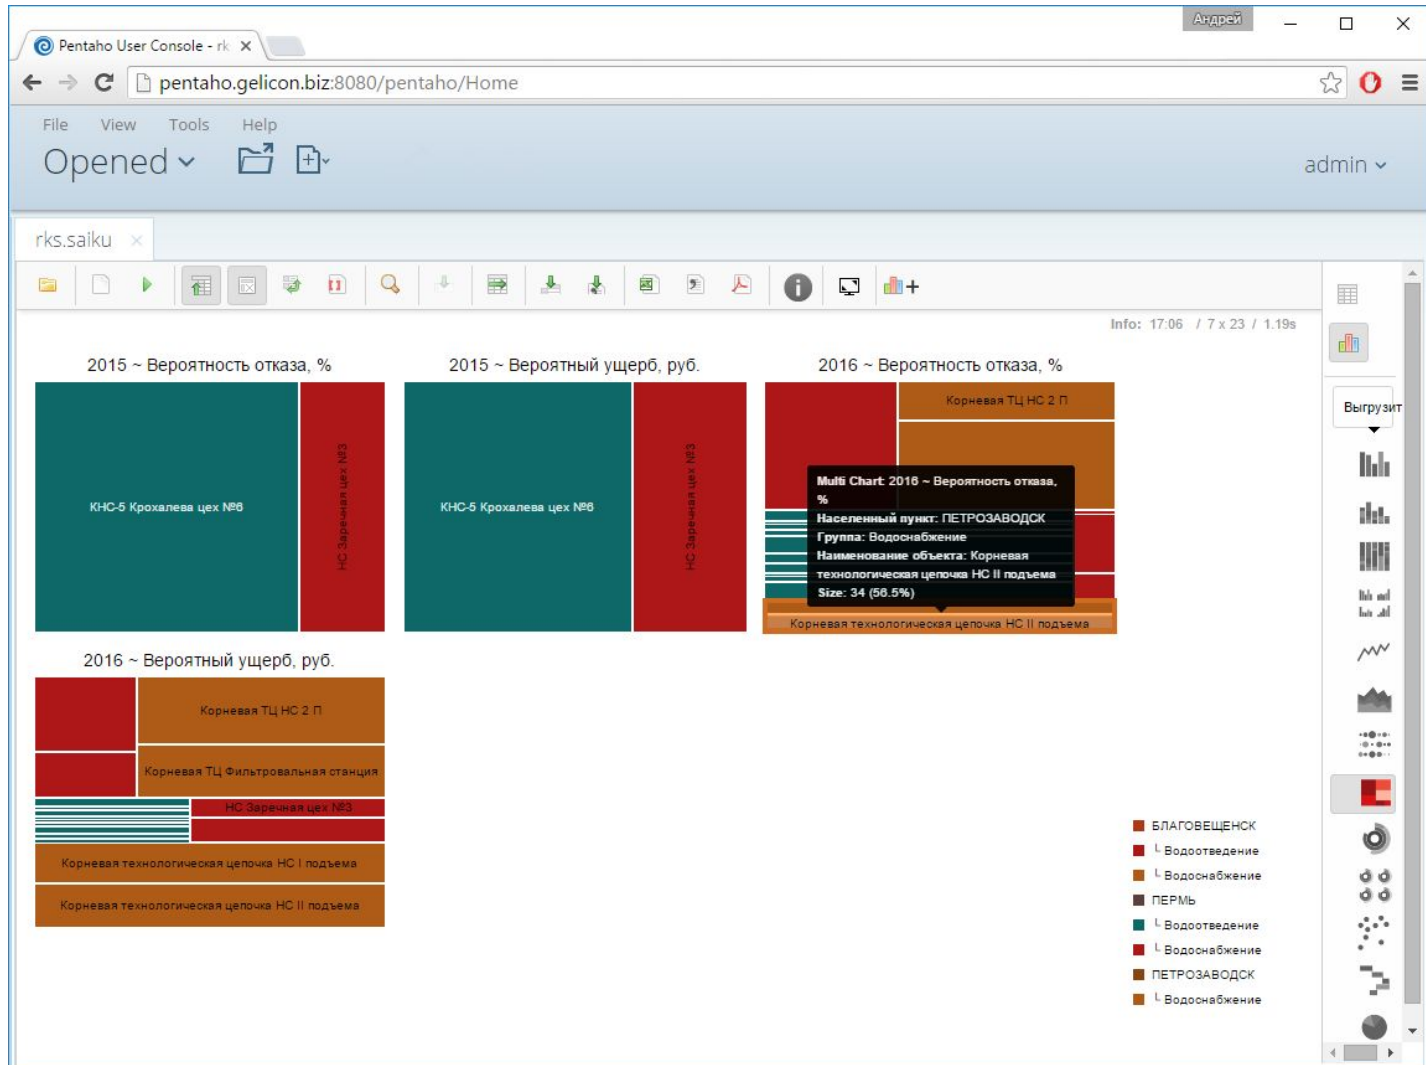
Андрей

Pentaho User Console - rk

pentaho.gelicon.biz:8080/pentaho/Home

File View Tools Help

Opened

admin

rks.saiku

Info: 17:06 / 7 x 23 / 1.19s

Выгрузит

2015 ~ Вероятность отказа, %

КНС-5 Крохалева цех №6

НС Заречная цех №3

2015 ~ Вероятный ущерб, руб.

КНС-5 Крохалева цех №6

НС Заречная цех №3

2016 ~ Вероятность отказа, %

Корневая ТЦ НС 2 П

Multi Chart: 2016 ~ Вероятность отказа, %
Населенный пункт: ПЕТРОЗАВОДСК
Группа: Водоснабжение
Наименование объекта: Корневая технологическая цепочка НС II подъема
Size: 34 (56.5%)

Корневая технологическая цепочка НС II подъема

2016 ~ Вероятный ущерб, руб.

Корневая ТЦ НС 2 П

Корневая ТЦ Фильтровальная станция

НС Заречная цех №3

Корневая технологическая цепочка НС I подъема

Корневая технологическая цепочка НС II подъема

БЛАГОВЕЩЕНСК
└ Водоотведение
└ Водоснабжение
ПЕРМЬ
└ Водоотведение
└ Водоснабжение
ПЕТРОЗАВОДСК
└ Водоснабжение